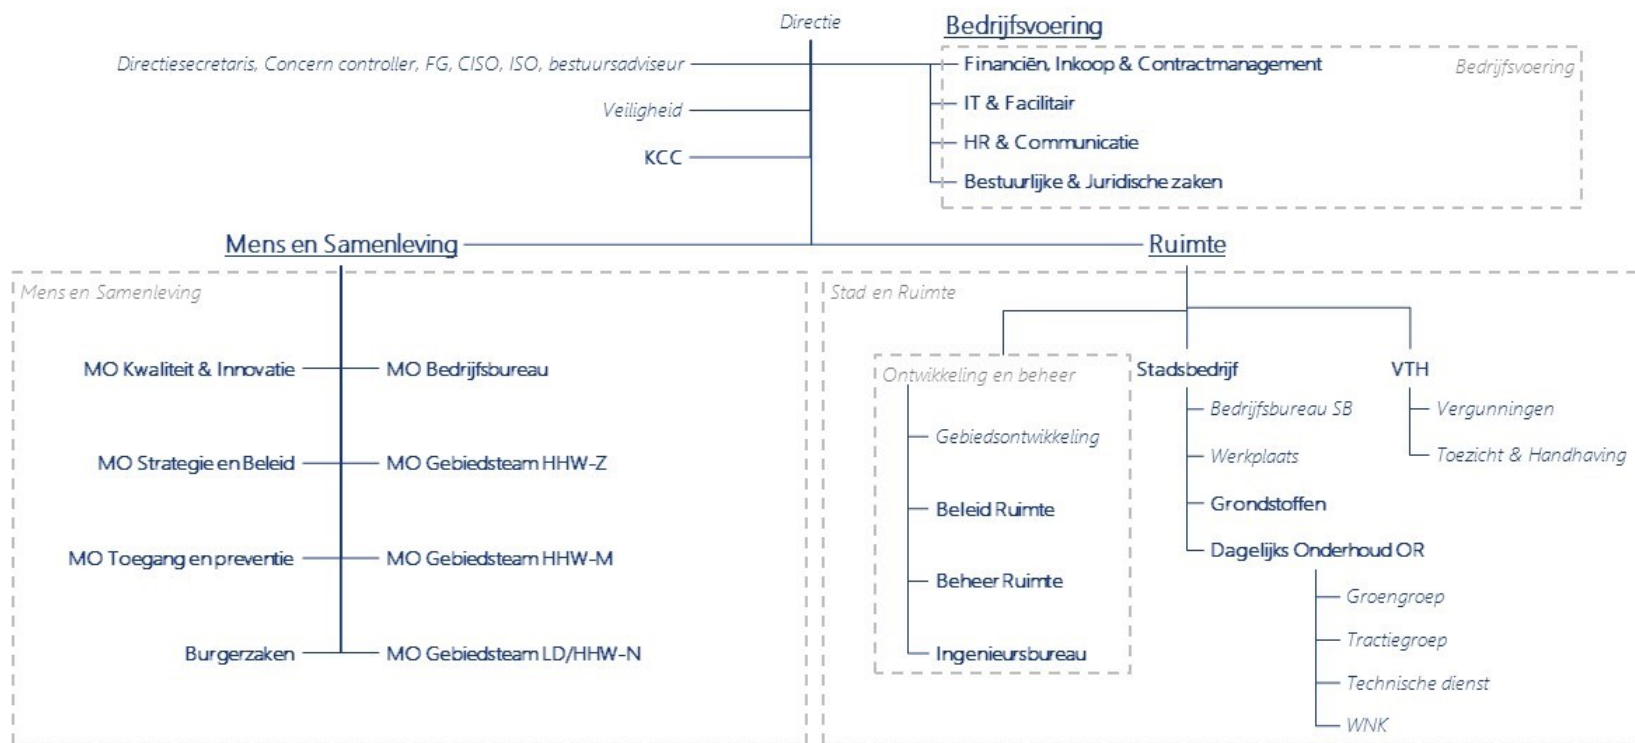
Directie

Directiesecretaris, Concern controller, FG, CISO, ISO, bestuursadviseur

Veiligheid

KCC

Bedrijfsvoering

Bedrijfsvoering

Financiën, Inkoop & Contractmanagement

IT & Facilitair

HR & Communicatie

Bestuurlijke & Juridische zaken

Mens en Samenleving

Ruimte

Mens en Samenleving

MO Kwaliteit & Innovatie

MO Bedrijfsbureau

MO Strategie en Beleid

MO Gebiedsteam HHW-Z

MO Toegang en preventie

MO Gebiedsteam HHW-M

Burgerzaken

MO Gebiedsteam LD/HHW-N

Stad en Ruimte

Ontwikkeling en beheer

Gebiedsontwikkeling

Beleid Ruimte

Beheer Ruimte

Ingenieursbureau

Stadsbedrijf

Bedrijfsbureau SB

Werkplaats

Grondstoffen

Dagelijks Onderhoud OR

Groengroep

Tractiegroep

Technische dienst

WNK

VTH

Vergunningen

Toezicht & Handhaving